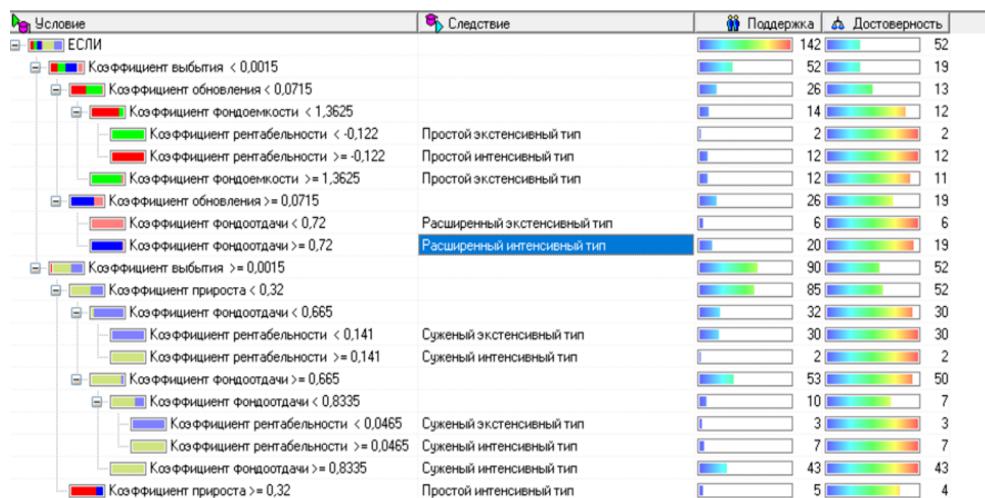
| Условие | Следствие | Поддержка | Достоверность |
|---|---|---|---|
| ЕСЛИ | | 142 | 52 |
| Коэффициент выбытия < 0,0015 | | 52 | 19 |
| Коэффициент обновления < 0,0715 | | 26 | 13 |
| Коэффициент фондоемкости < 1,3625 | | 14 | 12 |
| Коэффициент рентабельности < -0,122 | Простой экстенсивный тип | 2 | 2 |
| Коэффициент рентабельности >= -0,122 | Простой интенсивный тип | 12 | 12 |
| Коэффициент фондоемкости >= 1,3625 | Простой экстенсивный тип | 12 | 11 |
| Коэффициент обновления >= 0,0715 | | 26 | 19 |
| Коэффициент фондоотдачи < 0,72 | Расширенный экстенсивный тип | 6 | 6 |
| Коэффициент фондоотдачи >= 0,72 | Расширенный интенсивный тип | 20 | 19 |
| Коэффициент выбытия >= 0,0015 | | 90 | 52 |
| Коэффициент прироста < 0,32 | | 85 | 52 |
| Коэффициент фондоотдачи < 0,665 | | 32 | 30 |
| Коэффициент рентабельности < 0,141 | Суженый экстенсивный тип | 30 | 30 |
| Коэффициент рентабельности >= 0,141 | Суженый интенсивный тип | 2 | 2 |
| Коэффициент фондоотдачи >= 0,665 | | 53 | 50 |
| Коэффициент фондоотдачи < 0,8335 | | 10 | 7 |
| Коэффициент рентабельности < 0,0465 | Суженый экстенсивный тип | 3 | 3 |
| Коэффициент рентабельности >= 0,0465 | Суженый интенсивный тип | 7 | 7 |
| Коэффициент фондоотдачи >= 0,8335 | Суженый интенсивный тип | 43 | 43 |
| Коэффициент прироста >= 0,32 | Простой интенсивный тип | 5 | 4 |